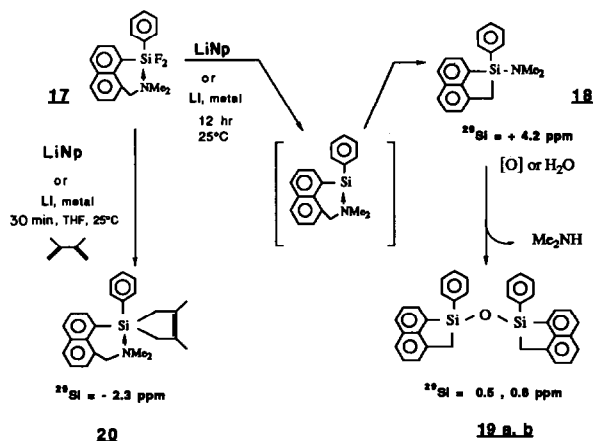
SiF$_2$
NMe$_2$
17

LiNp
or
Li, metal
12 hr
25°C

Si
NMe$_2$

Si - NMe$_2$
18

$^{29}$Si = + 4.2 ppm

[O] or H$_2$O

Me$_2$NH

LiNp
or
Li, metal
30 min, THF, 25°C

Si
NMe$_2$

$^{29}$Si = - 2.3 ppm

20

Si O Si

$^{29}$Si = 0.5 , 0.8 ppm

19 a, b